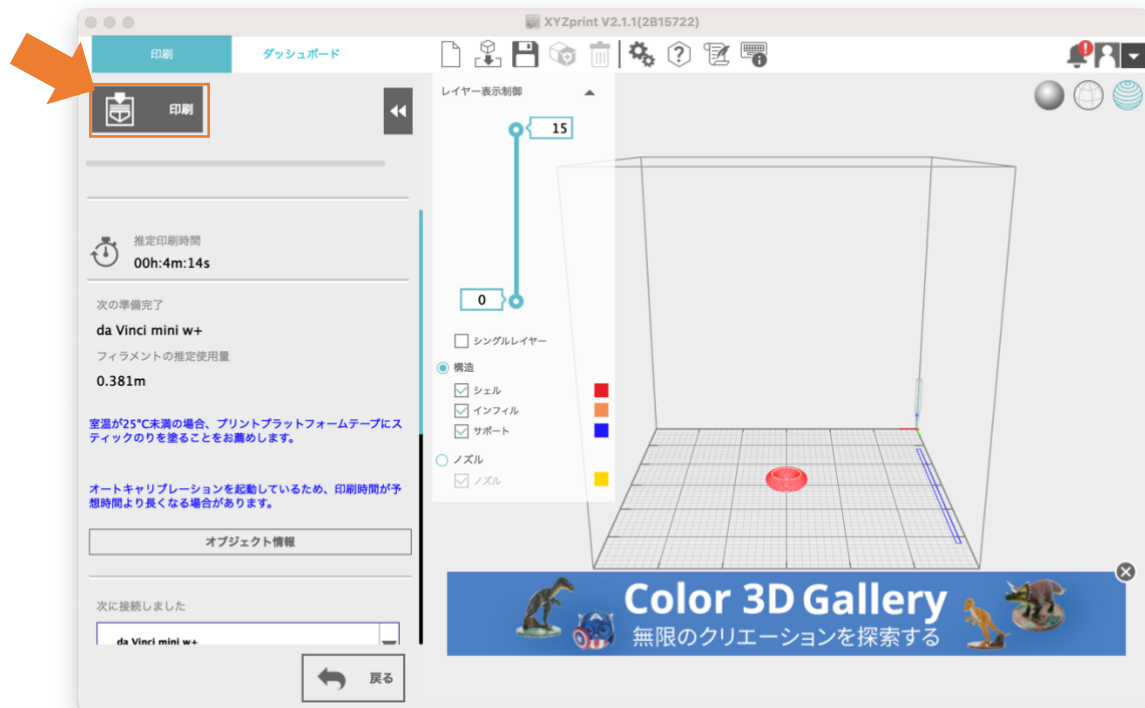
XYZprint V2.1.1(2B15722)

印刷

ダッシュボード

印刷

推定印刷時間
00h:4m:14s

次の準備完了
da Vinci mini w+

フィラメントの推定使用量
0.381m

室温が25°C未満の場合、プリントプラットフォームテープにスティックのりを塗ることをお薦めします。

オートキャリブレーションを起動しているため、印刷時間が予想時間より長くなる場合があります。

オブジェクト情報

次に接続しました
da Vinci mini w+

戻る

レイヤー表示制御

15

0

シングルレイヤー

構造

シェル

インフィル

サポート

ノズル

ノズル

Color 3D Gallery
無限のクリエーションを探索する